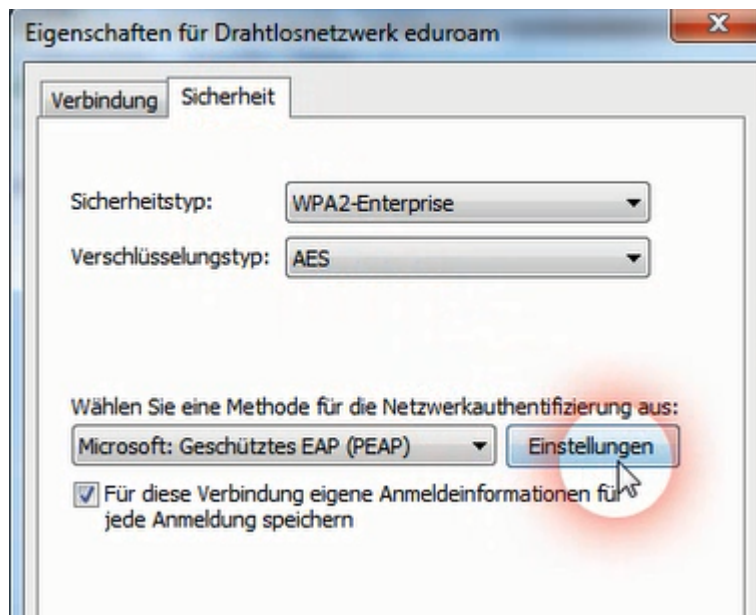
Eigenschaften für Drahtlosnetzwerk eduroam

X

Verbindung
Sicherheit

Sicherheitstyp: WPA2-Enterprise

Verschlüsselungstyp: AES

Wählen Sie eine Methode für die Netzwerkauthentifizierung aus:

Microsoft: Geschütztes EAP (PEAP)

Einstellungen

Für diese Verbindung eigene Anmeldeinformationen für jede Anmeldung speichern